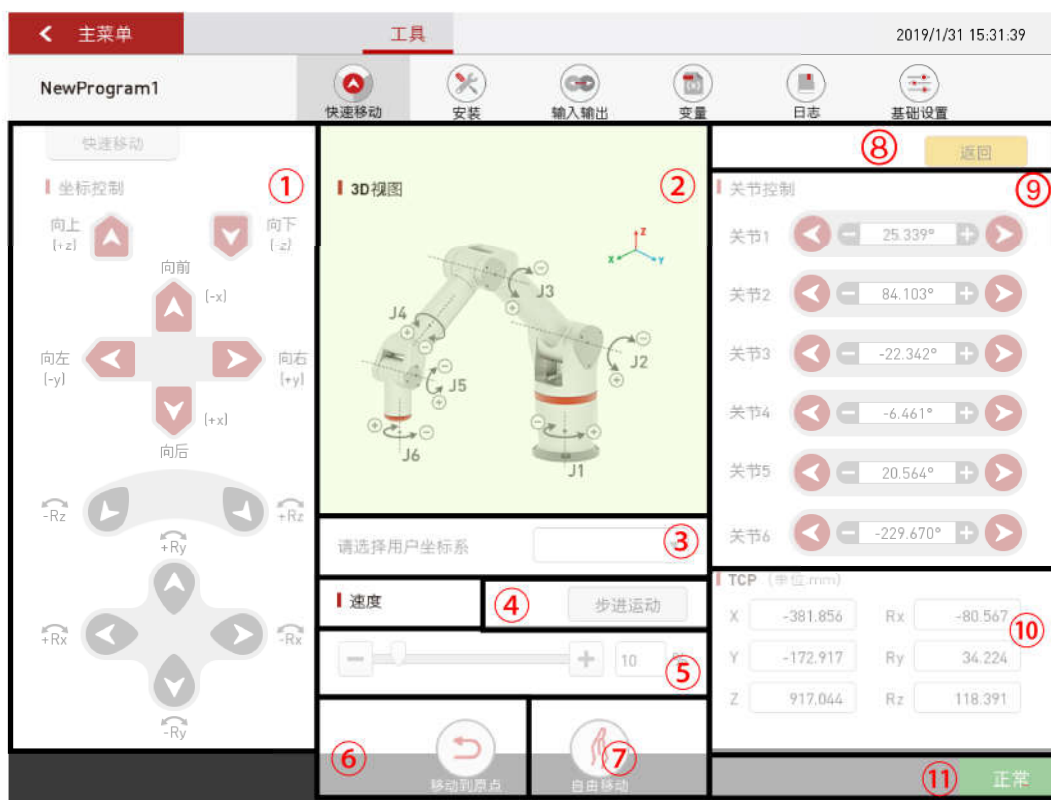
主菜单

工具

2019/1/31 15:31:39

NewProgram1

快速移动 安装 输入输出 变量 日志 基础设置

快速移动

坐标控制 ①

向上 (+z)

向下 (-z)

向前

(-x)

向左 (-y)

向右 (+y)

(+x)

向后

-Rz

+Rz

+Ry

+Rx

-Rx

-Ry

3D视图 ②

Z

X

Y

J4

J3

J2

J5

J6

J1

请选择用户坐标系 ③

速度

④ 步进运动

10 ⑤

⑥ 移动到原点

自由移动 ⑦

⑧ 返回

关节控制 ⑨

关节1 25.339°

关节2 84.103°

关节3 -22.342°

关节4 -6.461°

关节5 20.564°

关节6 -229.670°

TCP (单位:mm)

| X | -381.856 | Rx | -80.567 |
|---|---|---|---|
| Y | -172.917 | Ry | 34.224 |
| Z | 917.044 | Rz | 118.391 |

⑩

⑪ 正常